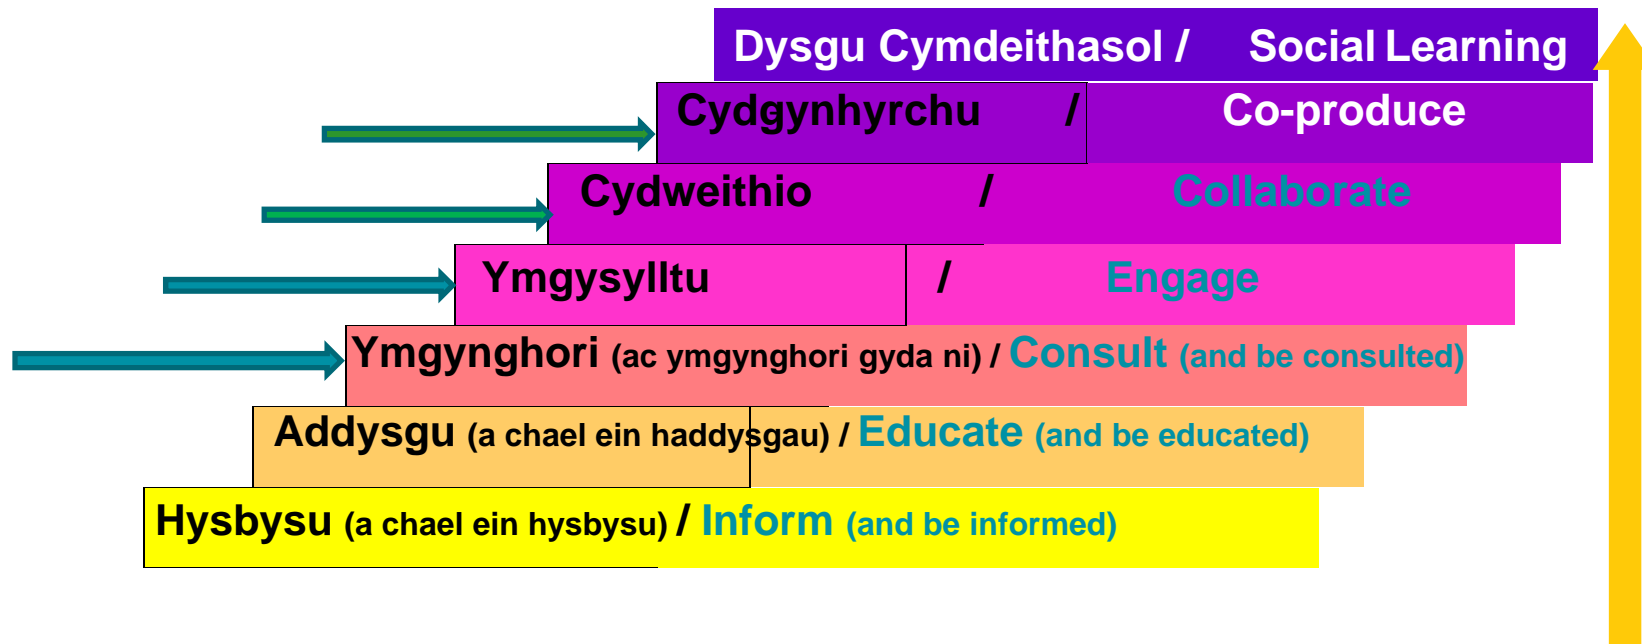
Dysgu Cymdeithasol / Social Learning

Cydgynhyrchu / Co-produce

Cydweithio / Collaborate

Ymgysylltu / Engage

Ymgynghori (ac ymgynghori gyda ni) / Consult (and be consulted)

Addysgu (a chael ein haddysgau) / Educate (and be educated)

Hysbysu (a chael ein hysbysu) / Inform (and be informed)